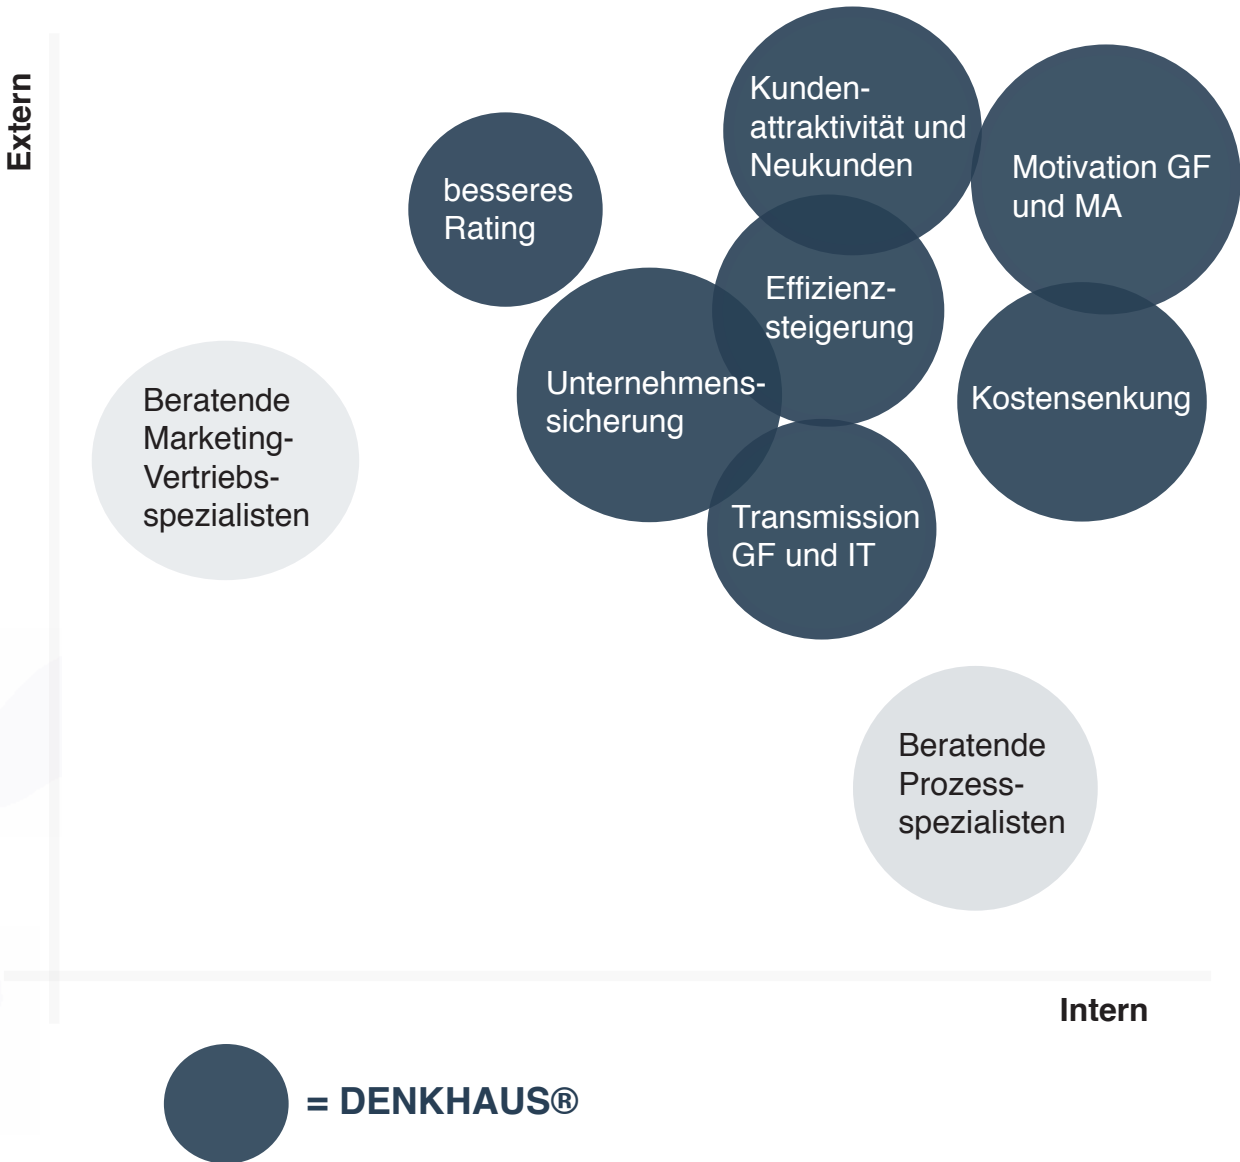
Extern

Kundenattraktivität und Neukunden

Motivation GF und MA

besseres Rating

Effizienzsteigerung

Beratende Marketing-Vertriebsspezialisten

Unternehmenssicherung

Kostensenkung

Transmission GF und IT

Beratende Prozessspezialisten

Intern

= DENKHAUS®